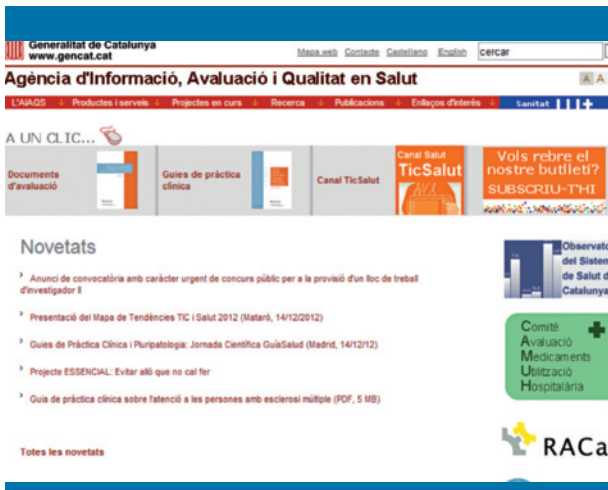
Generalitat de Catalunya
www.gencat.cat

Mapa web Contacte Castellano English cercar

Agència d'Informació, Avaluació i Qualitat en Salut

A A

L'AIAQS Productes i serveis Projectes en curs Recerca Publicacions Enllaços d'interès Sanitat

A UN CLIC...

Documents d'avaluació

Guies de pràctica clínica

Canal TicSalut

Canal Salut TicSalut

Vols rebre el nostre butlletí? SUBSCRIU-T'HI

Novetats

Anunci de convocatòria amb caràcter urgent de concurs públic per a la provisió d'un lloc de treball d'investigador II

Presentació del Mapa de Tendències TIC i Salut 2012 (Mataró, 14/12/2012)

Guies de Pràctica Clínica i Pluripatologia: Jornada Científica GuiaSalud (Madrid, 14/12/12)

Projecte ESSENCIAL: Evitar allò que no cal fer

Guia de pràctica clínica sobre l'atenció a les persones amb esclerosi múltiple (PDF, 5 MB)

Totes les novetats

Observa del Sistem de Salut d Catalunya

Comitè Avaluació Medicaments Utilització Hospitalària

RACa